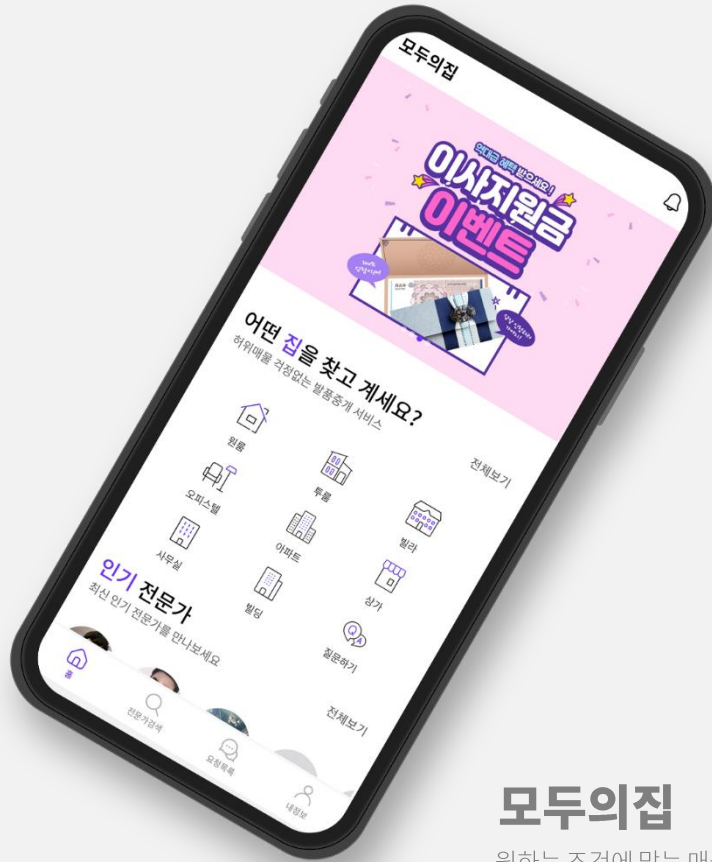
모두의집

이사지원금
이벤트

어떤 집을 찾고 계세요?
허위매물 걱정없는 발품중개 서비스

전체보기

원룸
투룸
빌라
오피스텔
아파트
상가
사무실
빌딩
질문하기

인기 전문가
최신 인기 전문가를 만나보세요

전체보기

홈
전문가검색
요청목록
내정보

모두의집
원하는 조건에 맞는 매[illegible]